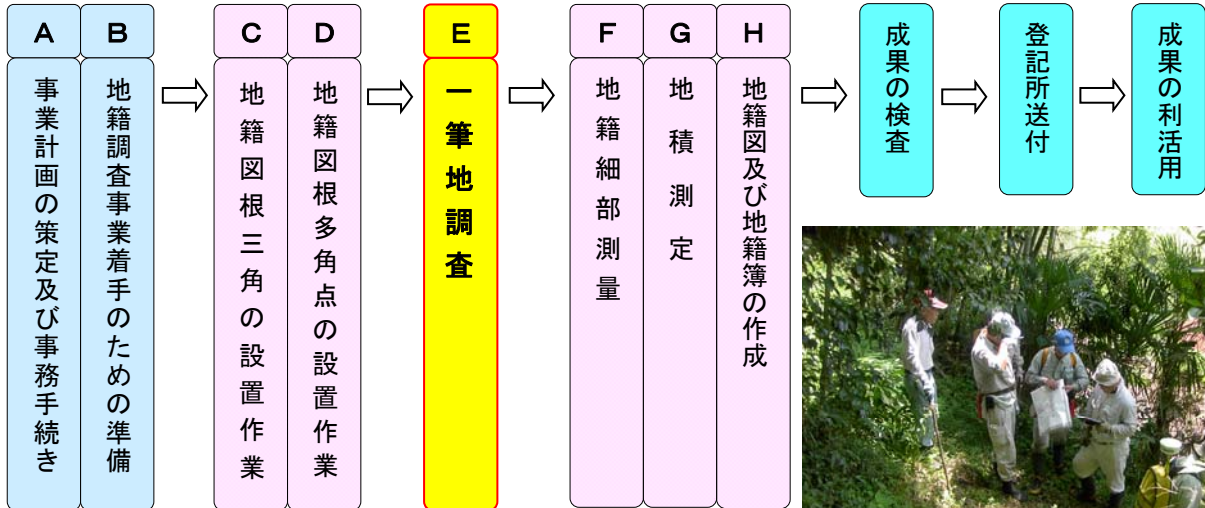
A
事業計画の策定及び事務手続き

B
地籍調査事業着手のための準備

C
地籍図根三角の設置作業

D
地籍図根多角点の設置作業

E
一筆地調査

F
地籍細部測量

G
地積測定

H
地籍図及び地籍簿の作成

成果の検査

登記所送付

成果の利活用